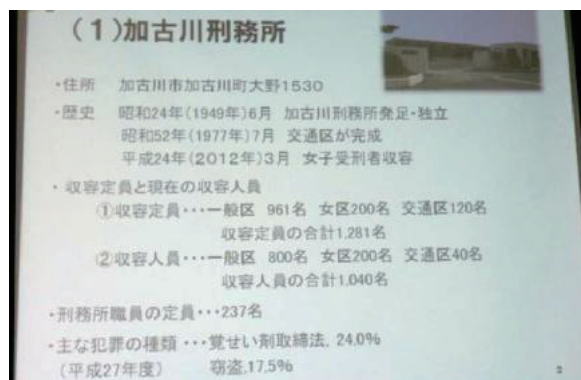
（1）加古川刑務所

・住所　加古川市加古川町大野1530

・歴史　昭和24年（1949年）6月　加古川刑務所発足・独立
昭和52年（1977年）7月　交通区が完成
平成24年（2012年）3月　女子受刑者収容

・収容定員と現在の収容人員
①収容定員・・・一般区　961名　女区200名　交通区120名
収容定員の合計1,281名
②収容人員・・・一般区　800名　女区200名　交通区40名
収容人員の合計1,040名

・刑務所職員の定員・・・237名

・主な犯罪の種類・・・覚せい剤取締法，24.0%
（平成27年度）　窃盗，17.5%

2